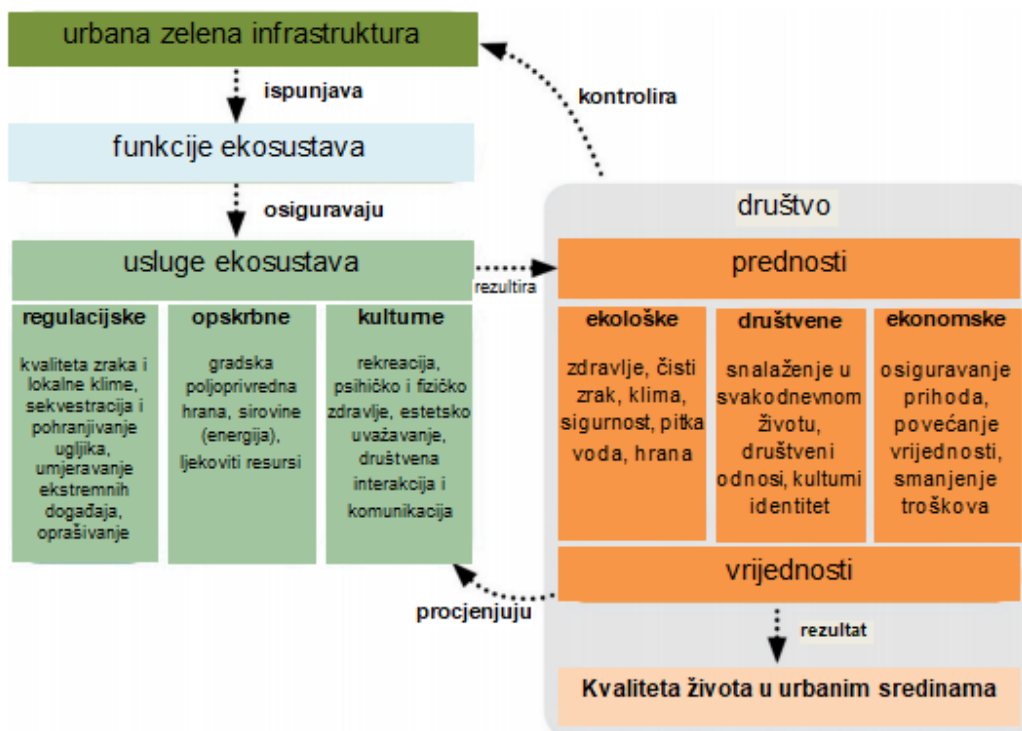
urbana zelena infrastruktura

ispunjava

kontrolira

funkcije ekosustava

osiguravaju

društvo

usluge ekosustava

rezultira

prednosti

regulacijske

kvaliteta zraka i lokalne klime, sekvestracija i pohranjivanje ugljika, umjeravanje ekstremnih događaja, oprašivanje

opskrbne

gradska poljoprivredna hrana, sirovine (energija), ljekoviti resursi

kulturne

rekreacija, psihičko i fizičko zdravlje, estetsko uvažavanje, društvena interakcija i komunikacija

ekološke

zdravlje, čisti zrak, klima, sigurnost, pitka voda, hrana

društvene

snalaženje u svakodnevnom životu, društveni odnosi, kulturni identitet

ekonomske

osiguravanje prihoda, povećanje vrijednosti, smanjenje troškova

vrijednosti

procjenjuju

rezultat

Kvaliteta života u urbanim sredinama